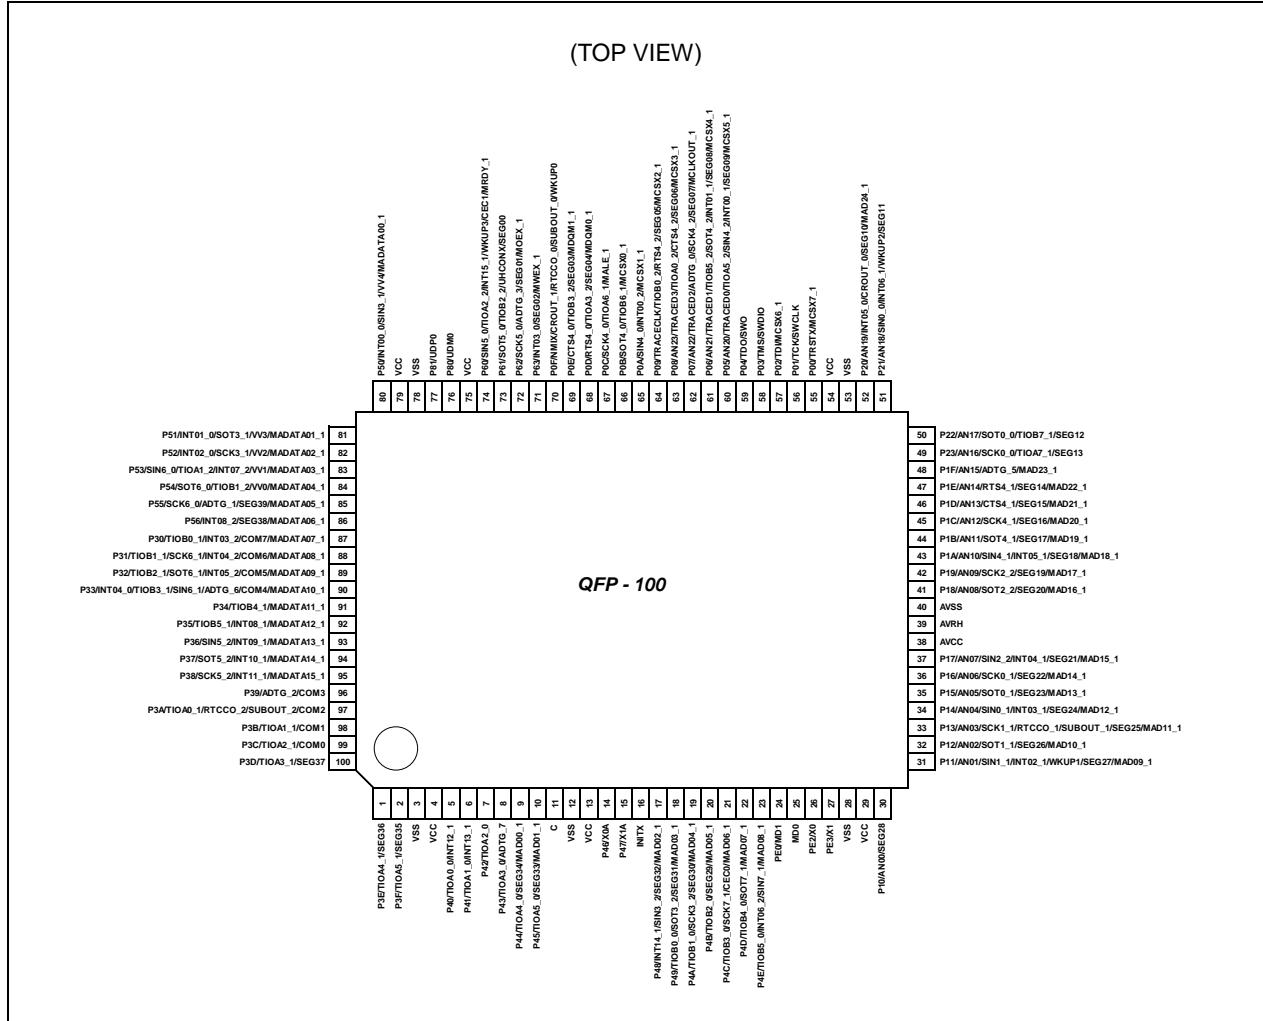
(TOP VIEW)

80 P50/INT00_0/SIN3_1/VV4/MADATA00_1
79 VCC
78 VSS
77 P81/UDP0
76 P80/UDM0
75 VCC
74 P60/SIN5_0/TIOA2_2/INT15_1/WKUP3/CEC1/MRDY_1
73 P61/SOT5_0/TIOB2_2/UHCONX/SEG00
72 P62/SCK5_0/ADTG_3/SEG01/MOEX_1
71 P63/INT03_0/SEG02/MWEX_1
70 P0F/NMIX/CROUT_1/RTCCO_0/SUBOUT_0/WKUP0
69 P0E/CTS4_0/TIOB3_2/SEG03/MDQM1_1
68 P0D/RTS4_0/TIOA3_2/SEG04/MDQM0_1
67 P0C/SCK4_0/TIOA6_1/MALE_1
66 P0B/SOT4_0/TIOB6_1/MCSX0_1
65 P0A/SIN4_0/INT00_2/MCSX1_1
64 P09/TRACECLK/TIOB0_2/RTS4_2/SEG05/MCSX2_1
63 P08/AN23/TRACED3/TIOA0_2/CTS4_2/SEG06/MCSX3_1
62 P07/AN22/TRACED2/ADTG_0/SCK4_2/SEG07/MCLKOUT_1
61 P06/AN21/TRACED1/TIOB5_2/SOT4_2/INT01_1/SEG08/MCSX4_1
60 P05/AN20/TRACED0/TIOA5_2/SIN4_2/INT00_1/SEG09/MCSX5_1
59 P04/TDO/SWO
58 P03/TMS/SWDIO
57 P02/TDI/MCSX6_1
56 P01/TCK/SWCLK
55 P00/TRSTX/MCSX7_1
54 VCC
53 VSS
52 P20/AN19/INT05_0/CROUT_0/SEG10/MAD24_1
51 P21/AN18/SIN0_0/INT06_1/WKUP2/SEG11

P51/INT01_0/SOT3_1/VV3/MADATA01_1 81
P52/INT02_0/SCK3_1/VV2/MADATA02_1 82
P53/SIN6_0/TIOA1_2/INT07_2/VV1/MADATA03_1 83
P54/SOT6_0/TIOB1_2/VV0/MADATA04_1 84
P55/SCK6_0/ADTG_1/SEG39/MADATA05_1 85
P56/INT08_2/SEG38/MADATA06_1 86
P30/TIOB0_1/INT03_2/COM7/MADATA07_1 87
P31/TIOB1_1/SCK6_1/INT04_2/COM6/MADATA08_1 88
P32/TIOB2_1/SOT6_1/INT05_2/COM5/MADATA09_1 89
P33/INT04_0/TIOB3_1/SIN6_1/ADTG_6/COM4/MADATA10_1 90
P34/TIOB4_1/MADATA11_1 91
P35/TIOB5_1/INT08_1/MADATA12_1 92
P36/SIN5_2/INT09_1/MADATA13_1 93
P37/SOT5_2/INT10_1/MADATA14_1 94
P38/SCK5_2/INT11_1/MADATA15_1 95
P39/ADTG_2/COM3 96
P3A/TIOA0_1/RTCCO_2/SUBOUT_2/COM2 97
P3B/TIOA1_1/COM1 98
P3C/TIOA2_1/COM0 99
P3D/TIOA3_1/SEG37 100

QFP - 100

50 P22/AN17/SOT0_0/TIOB7_1/SEG12
49 P23/AN16/SCK0_0/TIOA7_1/SEG13
48 P1F/AN15/ADTG_5/MAD23_1
47 P1E/AN14/RTS4_1/SEG14/MAD22_1
46 P1D/AN13/CTS4_1/SEG15/MAD21_1
45 P1C/AN12/SCK4_1/SEG16/MAD20_1
44 P1B/AN11/SOT4_1/SEG17/MAD19_1
43 P1A/AN10/SIN4_1/INT05_1/SEG18/MAD18_1
42 P19/AN09/SCK2_2/SEG19/MAD17_1
41 P18/AN08/SOT2_2/SEG20/MAD16_1
40 AVSS
39 AVRH
38 AVCC
37 P17/AN07/SIN2_2/INT04_1/SEG21/MAD15_1
36 P16/AN06/SCK0_1/SEG22/MAD14_1
35 P15/AN05/SOT0_1/SEG23/MAD13_1
34 P14/AN04/SIN0_1/INT03_1/SEG24/MAD12_1
33 P13/AN03/SCK1_1/RTCCO_1/SUBOUT_1/SEG25/MAD11_1
32 P12/AN02/SOT1_1/SEG26/MAD10_1
31 P11/AN01/SIN1_1/INT02_1/WKUP1/SEG27/MAD09_1

1 P3E/TIOA4_1/SEG36
2 P3F/TIOA5_1/SEG35
3 VSS
4 VCC
5 P40/TIOA0_0/INT12_1
6 P41/TIOA1_0/INT13_1
7 P42/TIOA2_0
8 P43/TIOA3_0/ADTG_7
9 P44/TIOA4_0/SEG34/MAD00_1
10 P45/TIOA5_0/SEG33/MAD01_1
11 C
12 VSS
13 VCC
14 P46/X0A
15 P47/X1A
16 INITX
17 P48/INT14_1/SIN3_2/SEG32/MAD02_1
18 P49/TIOB0_0/SOT3_2/SEG31/MAD03_1
19 P4A/TIOB1_0/SCK3_2/SEG30/MAD04_1
20 P4B/TIOB2_0/SEG29/MAD05_1
21 P4C/TIOB3_0/SCK7_1/CEC0/MAD06_1
22 P4D/TIOB4_0/SOT7_1/MAD07_1
23 P4E/TIOB5_0/INT06_2/SIN7_1/MAD08_1
24 PE0/MD1
25 MD0
26 PE2/X0
27 PE3/X1
28 VSS
29 VCC
30 P10/AN00/SEG28